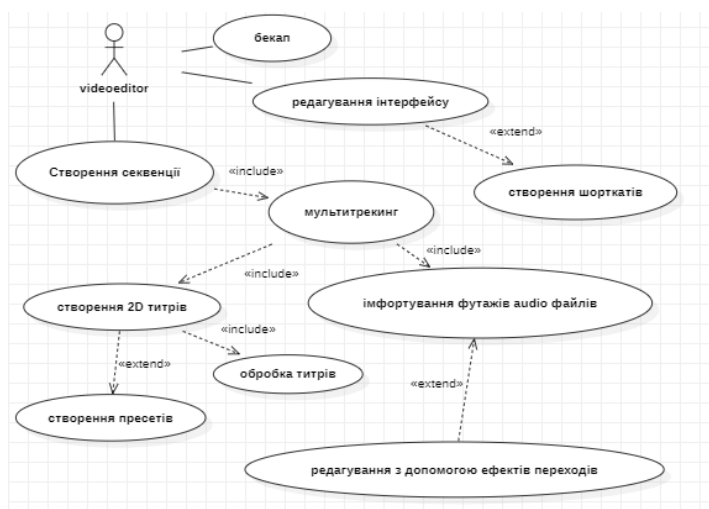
videoeditor

бекап

редагування інтерфейсу

«extend»

створення шорткатів

Створення секвенції

«include»

мультитрекинг

«include»

«include»

створення 2D титрів

імфортування футажів audio файлів

«include»

«extend»

обробка титрів

«extend»

створення пресетів

редагування з допомогою ефектів переходів